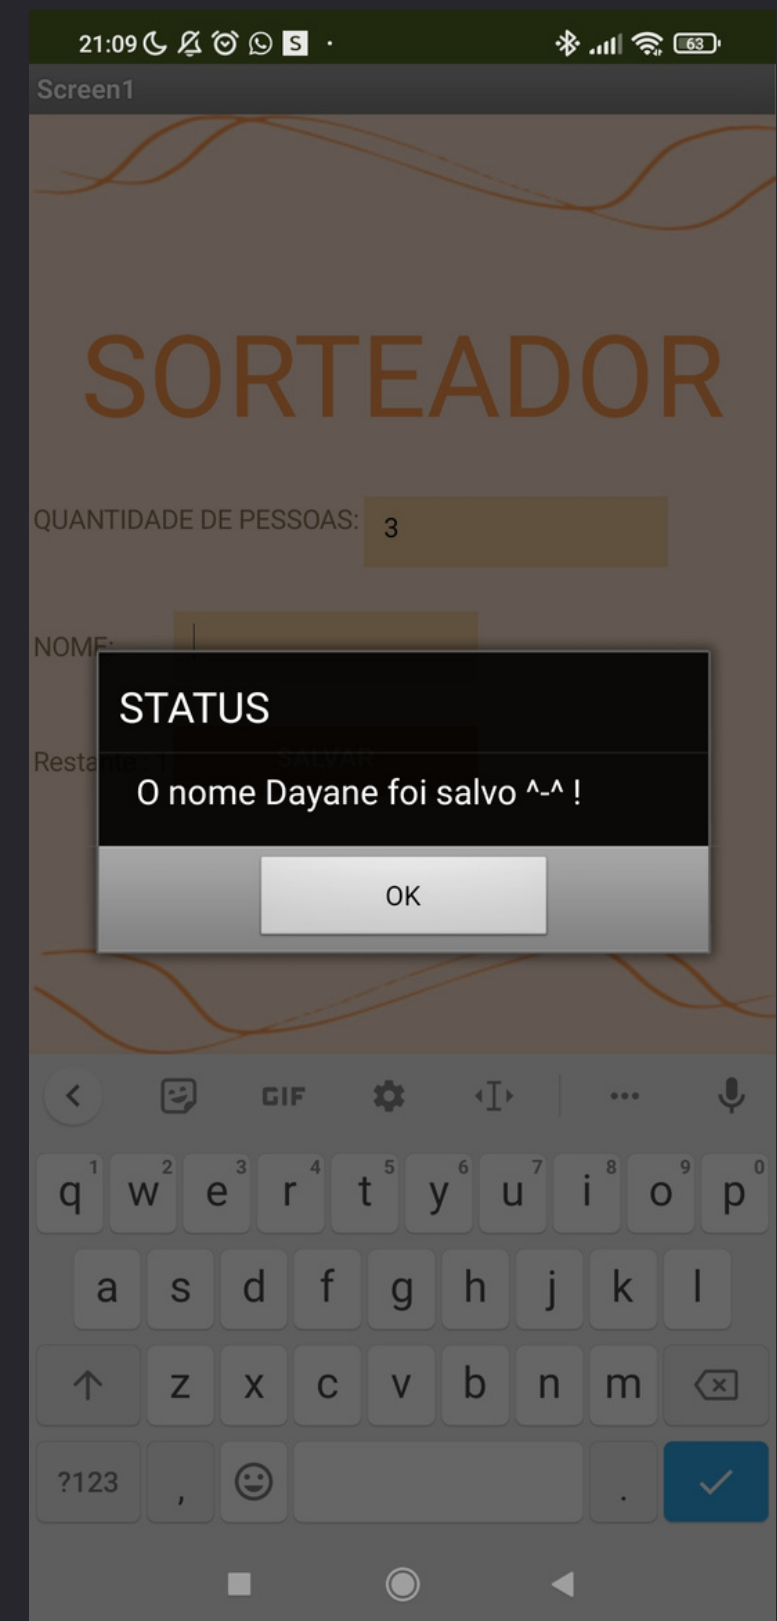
21:09 63

Screen1

SORTEADOR

QUANTIDADE DE PESSOAS: 3

NOME:

Resta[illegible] 1 SALVAR

STATUS

O nome Dayane foi salvo ^-^ !

OK

GIF

q 1 w 2 e 3 r 4 t 5 y 6 u 7 i 8 o 9 p 0

a s d f g h j k l

z x c v b n m

?123 , .